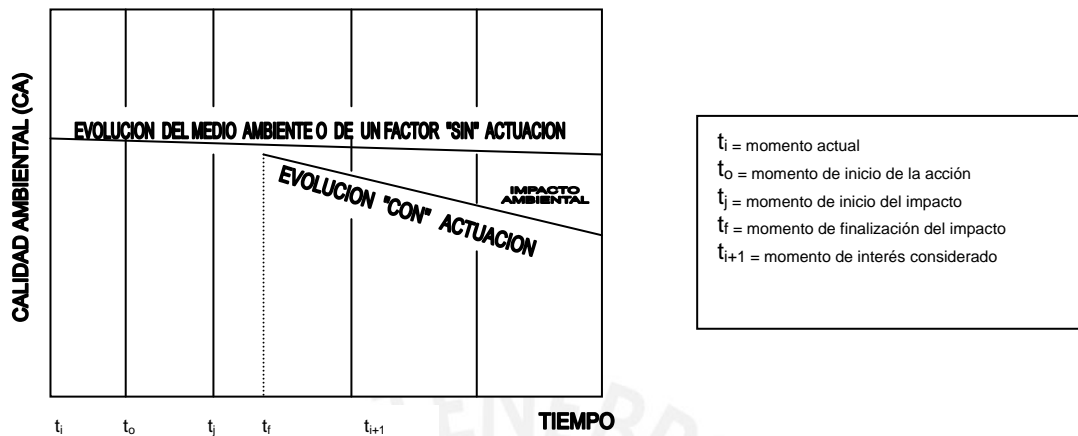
CALIDAD AMBIENTAL (CA)

EVOLUCION DEL MEDIO AMBIENTE O DE UN FACTOR "SIN" ACTUACION

EVOLUCION "CON" ACTUACION

IMPACTO AMBIENTAL

$t_i$ $t_o$ $t_j$ $t_f$ $t_{i+1}$ TIEMPO

$t_i$ = momento actual
$t_o$ = momento de inicio de la acción
$t_j$ = momento de inicio del impacto
$t_f$ = momento de finalización del impacto
$t_{i+1}$ = momento de interés considerado